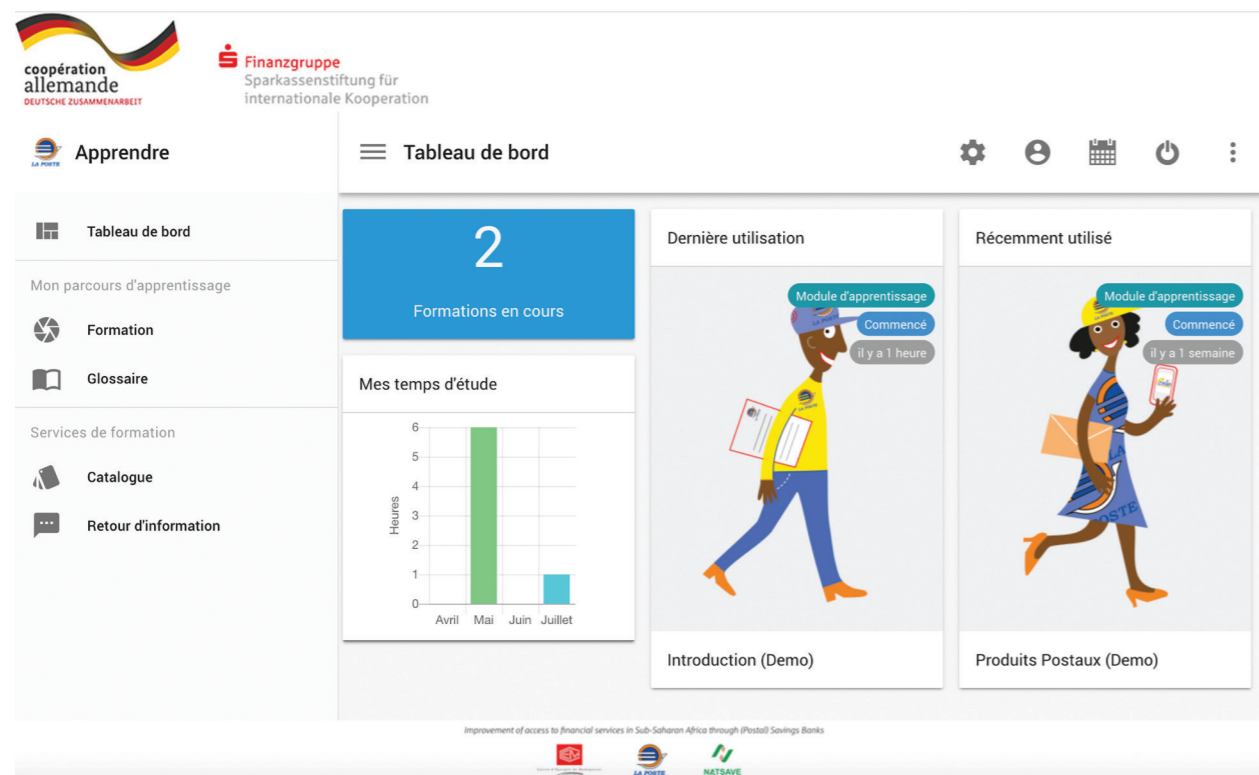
coopération allemande
DEUTSCHE ZUSAMMENARBEIT

Finanzgruppe
Sparkassenstiftung für internationale Kooperation

LA POSTE
Apprendre

Tableau de bord

Tableau de bord

Mon parcours d'apprentissage

Formation

Glossaire

Services de formation

Catalogue

Retour d'information

2

Formations en cours

Mes temps d'étude

| Mois | Heures |
|---|---|
| Avril | 0 |
| Mai | 6 |
| Juin | 0 |
| Juillet | 1 |

Heures
6
5
4
3
2
1
0
Avril Mai Juin Juillet

Dernière utilisation

Module d'apprentissage
Commencé
il y a 1 heure

Introduction (Demo)

Récemment utilisé

Module d'apprentissage
Commencé
il y a 1 semaine

LA POSTE

Produits Postaux (Demo)

Improvement of access to financial services in Sub-Saharan Africa through (Postal) Savings Banks

LA POSTE
NATSAVE